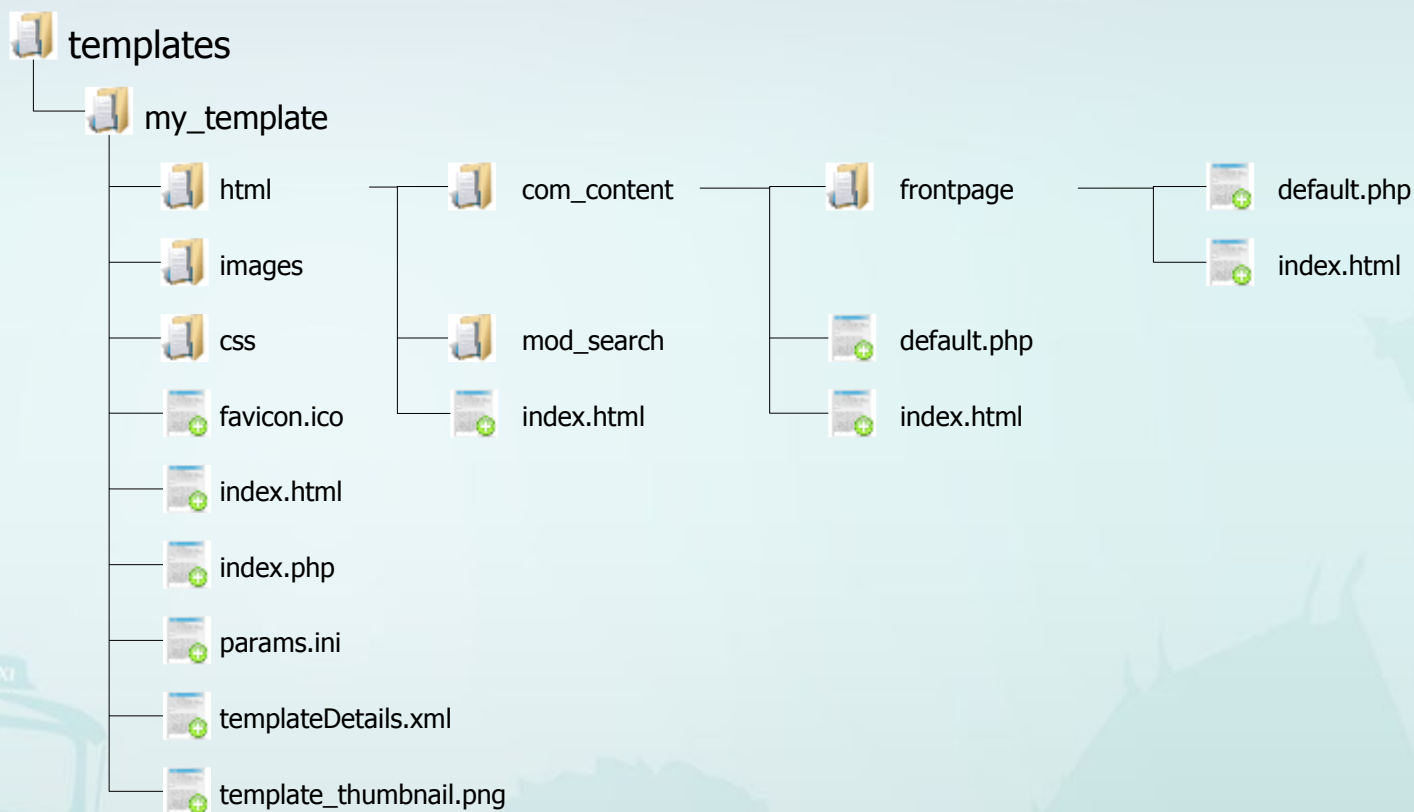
templates

my_template

html

com_content

frontpage

default.php

index.html

images

css

mod_search

default.php

favicon.ico

index.html

index.html

index.html

index.php

params.ini

templateDetails.xml

template_thumbnail.png